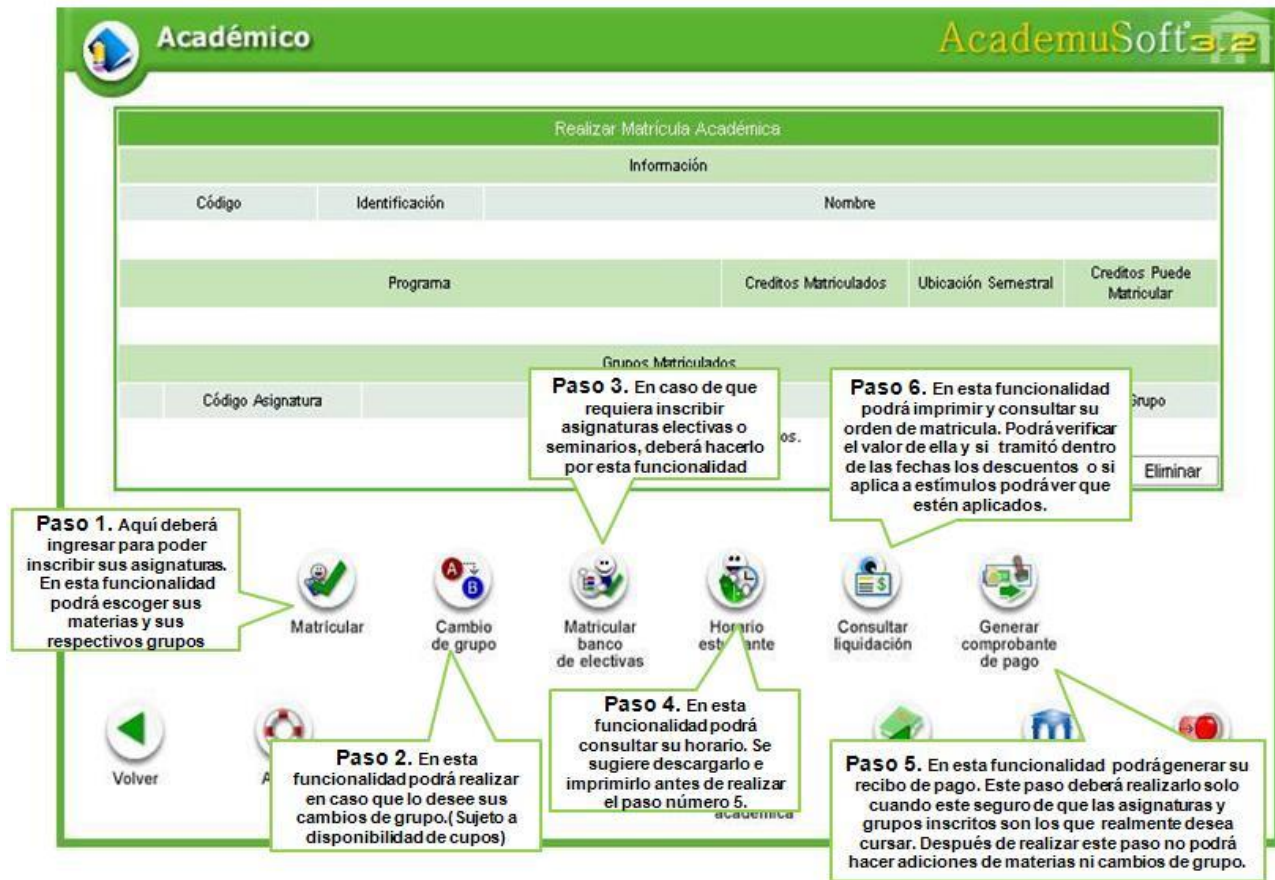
Académico

AcademuSoft 3.2

Realizar Matricula Académica

Información

| Código | Identificación | Nombre |
|---|---|---|

| Programa | Creditos Matriculados | Ubicación Semestral | Creditos Puede Matricular |
|---|---|---|---|

Grupos Matriculados

Código Asignatura

Grupo

os.

Eliminar

Paso 3. En caso de que requiera inscribir asignaturas electivas o seminarios, deberá hacerlo por esta funcionalidad

Paso 6. En esta funcionalidad podrá imprimir y consultar su orden de matricula. Podrá verificar el valor de ella y si tramitó dentro de las fechas los descuentos o si aplica a estímulos podrá ver que estén aplicados.

Paso 1. Aquí deberá ingresar para poder inscribir sus asignaturas. En esta funcionalidad podrá escoger sus materias y sus respectivos grupos

Matricular

Cambio de grupo

Matricular banco de electivas

Horario estudiante

Consultar liquidación

Generar comprobante de pago

Paso 4. En esta funcionalidad podrá consultar su horario. Se sugiere descargarlo e imprimirlo antes de realizar el paso número 5.

Volver

A

Paso 2. En esta funcionalidad podrá realizar en caso que lo desee sus cambios de grupo.( Sujeto a disponibilidad de cupos)

académica

Paso 5. En esta funcionalidad podrá generar su recibo de pago. Este paso deberá realizarlo solo cuando este seguro de que las asignaturas y grupos inscritos son los que realmente desea cursar. Después de realizar este paso no podrá hacer adiciones de materias ni cambios de grupo.